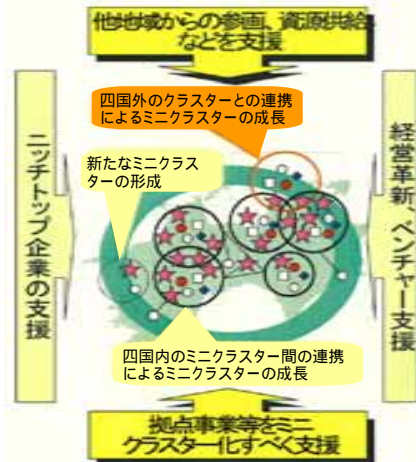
他地域からの参画、資源供給などを支援

四国外のクラスターとの連携によるミニクラスターの成長

ニッチトップ企業の支援

新たなミニクラスターの形成

経営革新、ベンチャー支援

四国内のミニクラスター間の連携によるミニクラスターの成長

拠点事業等をミニクラスター化すべく支援